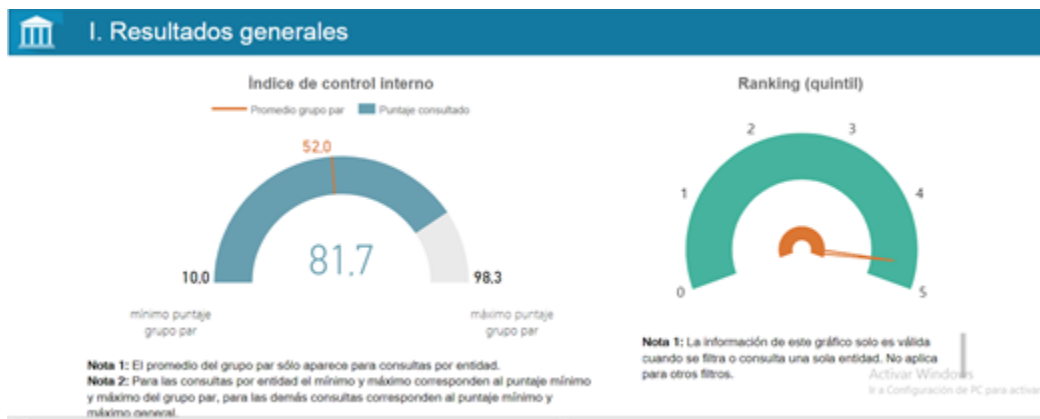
I. Resultados generales

Índice de control interno

Promedio grupo par
Puntaje consultado

52,0

81.7

10,0

98,3

mínimo puntaje grupo par

máximo puntaje grupo par

**Nota 1:** El promedio del grupo par sólo aparece para consultas por entidad.
**Nota 2:** Para las consultas por entidad el mínimo y máximo corresponden al puntaje mínimo y máximo del grupo par, para las demás consultas corresponden al puntaje mínimo y máximo general.

Ranking (quintil)

2
3
1
4
0
5

**Nota 1:** La información de este gráfico solo es válida cuando se filtra o consulta una sola entidad. No aplica para otros filtros.

Activar Windows
Ir a Configuración de PC para activar